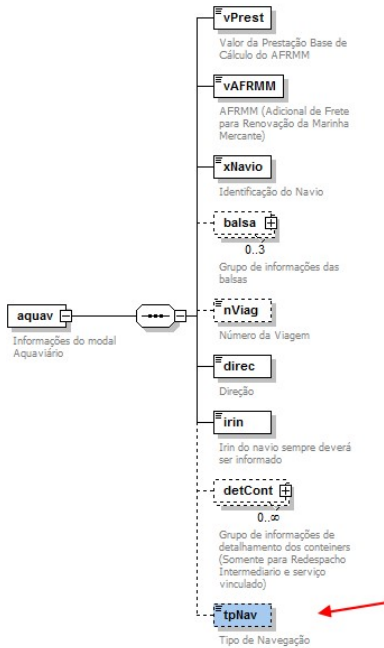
vPrest
Valor da Prestação Base de Cálculo do AFRMM

vAFRMM
AFRMM (Adicional de Frete para Renovação da Marinha Mercante)

xNavio
Identificação do Navio

balsa
0..3
Grupo de informações das balsas

aquav
Informações do modal Aquaviário

nViag
Número da Viagem

direc
Direção

irin
Irin do navio sempre deverá ser informado

detCont
0..∞
Grupo de informações de detalhamento dos conteiners (Somente para Redespacho Intermediario e serviço vinculado)

tpNav
Tipo de Navegação